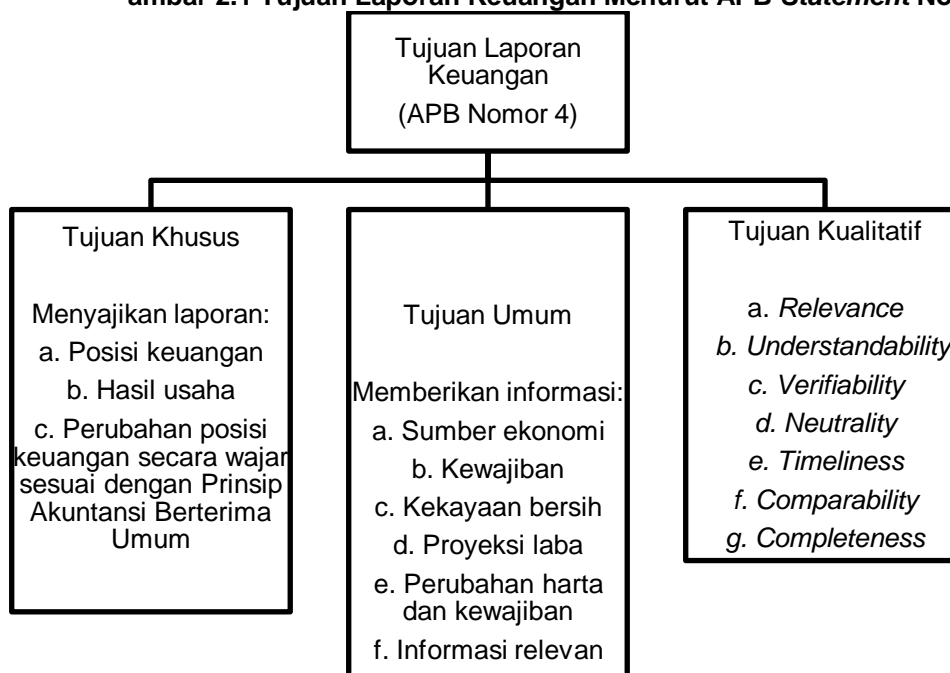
ambar 2.1 Tujuan Laporan Keuangan Menurut APB Statement No

Tujuan Laporan Keuangan
(APB Nomor 4)

Tujuan Khusus

Menyajikan laporan:
a. Posisi keuangan
b. Hasil usaha
c. Perubahan posisi keuangan secara wajar sesuai dengan Prinsip Akuntansi Berterima Umum

Tujuan Umum

Memberikan informasi:
a. Sumber ekonomi
b. Kewajiban
c. Kekayaan bersih
d. Proyeksi laba
e. Perubahan harta dan kewajiban
f. Informasi relevan

Tujuan Kualitatif

a. *Relevance*
b. *Understandability*
c. *Verifiability*
d. *Neutrality*
e. *Timeliness*
f. *Comparability*
g. *Completeness*